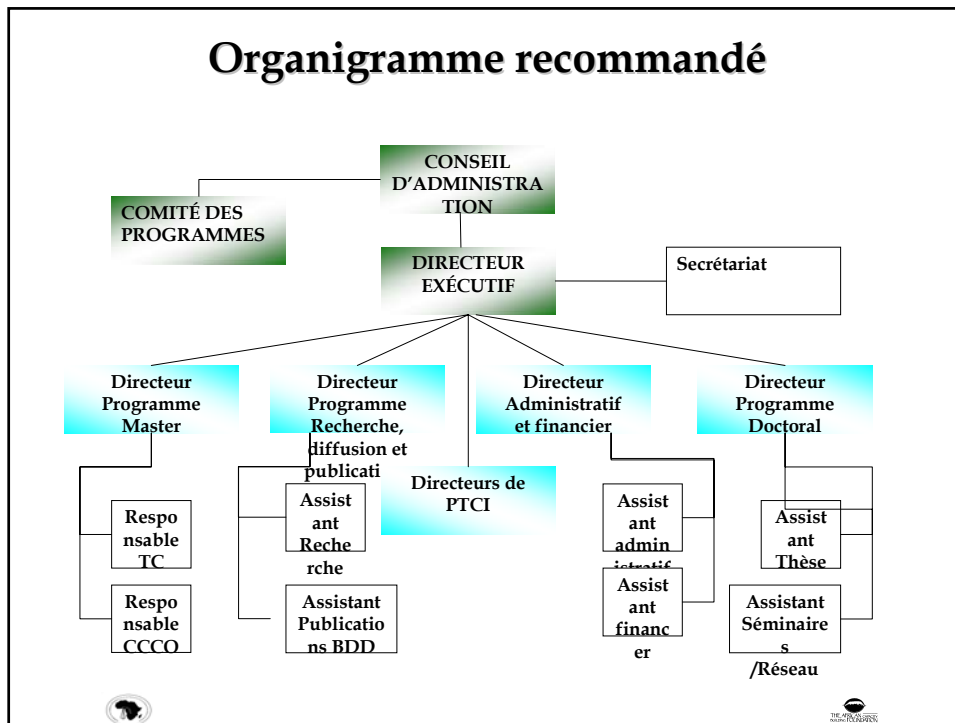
Organigramme recommandé

CONSEIL D'ADMINISTRATION

COMITÉ DES PROGRAMMES

DIRECTEUR EXÉCUTIF

Secrétariat

Directeur Programme Master

Directeur Programme Recherche, diffusion et publicati

Directeur Administratif et financier

Directeur Programme Doctoral

Directeurs de PTCI

Responsable TC

Responsable CCCO

Assistant Recherche

Assistant Publications BDD

Assistant administratif

Assistant financier

Assistant Thèse

Assistant Séminaires /Réseau

THE AFRICAN CAPACITY BUILDING FOUNDATION